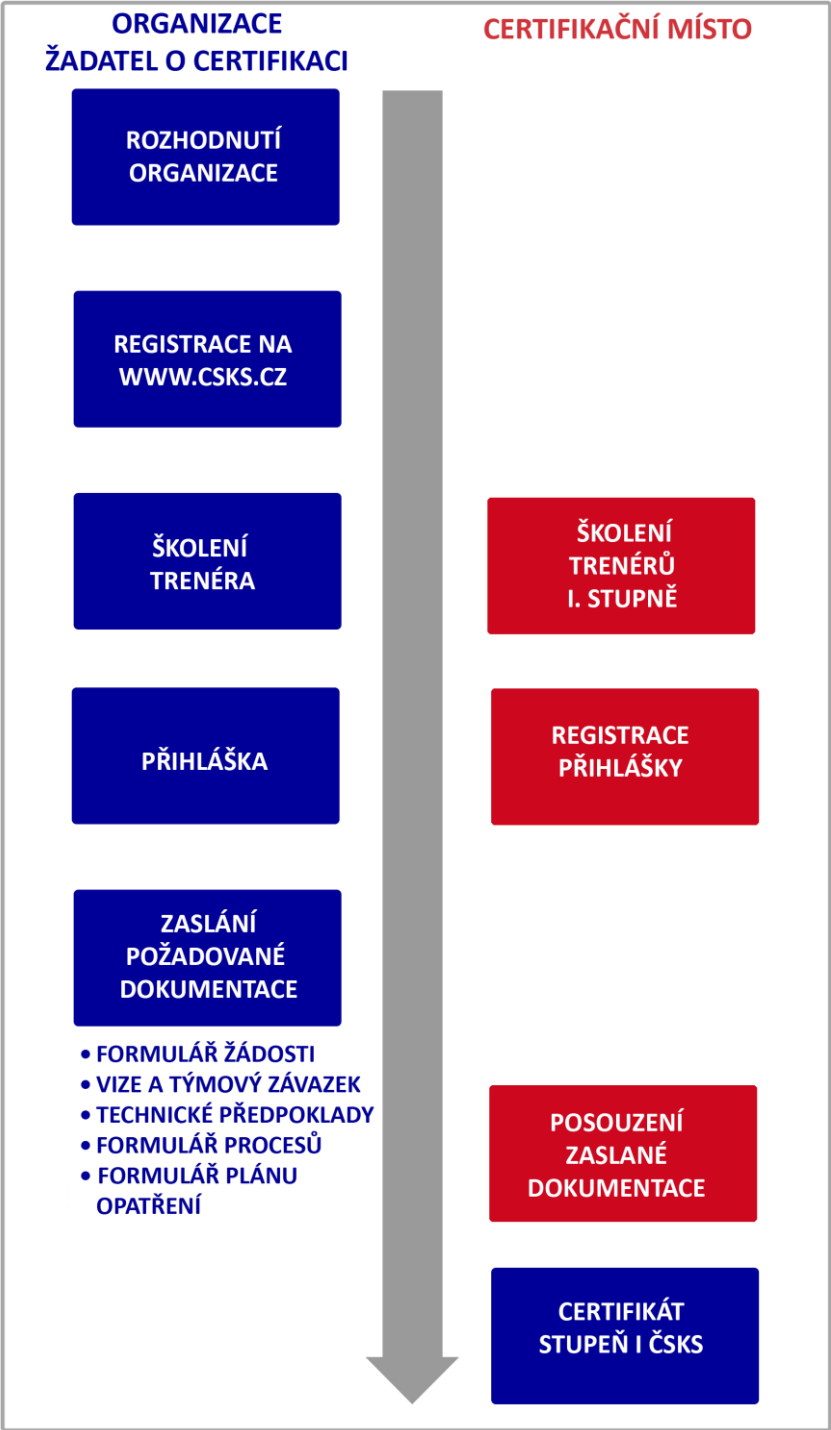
ORGANIZACE
ŽADATEL O CERTIFIKACI

CERTIFIKAČNÍ MÍSTO

ROZHODNUTÍ ORGANIZACE

REGISTRACE NA WWW.CSKS.CZ

ŠKOLENÍ TRENÉRA

ŠKOLENÍ TRENÉRŮ I. STUPNĚ

PŘIHLÁŠKA

REGISTRACE PŘIHLÁŠKY

ZASLÁNÍ POŽADOVANÉ DOKUMENTACE

• FORMULÁŘ ŽÁDOSTI
• VIZE A TÝMOVÝ ZÁVAZEK
• TECHNICKÉ PŘEDPOKLADY
• FORMULÁŘ PROCESŮ
• FORMULÁŘ PLÁNU OPATŘENÍ

POSOUZENÍ ZASLANÉ DOKUMENTACE

CERTIFIKÁT STUPEŇ I ČSKS